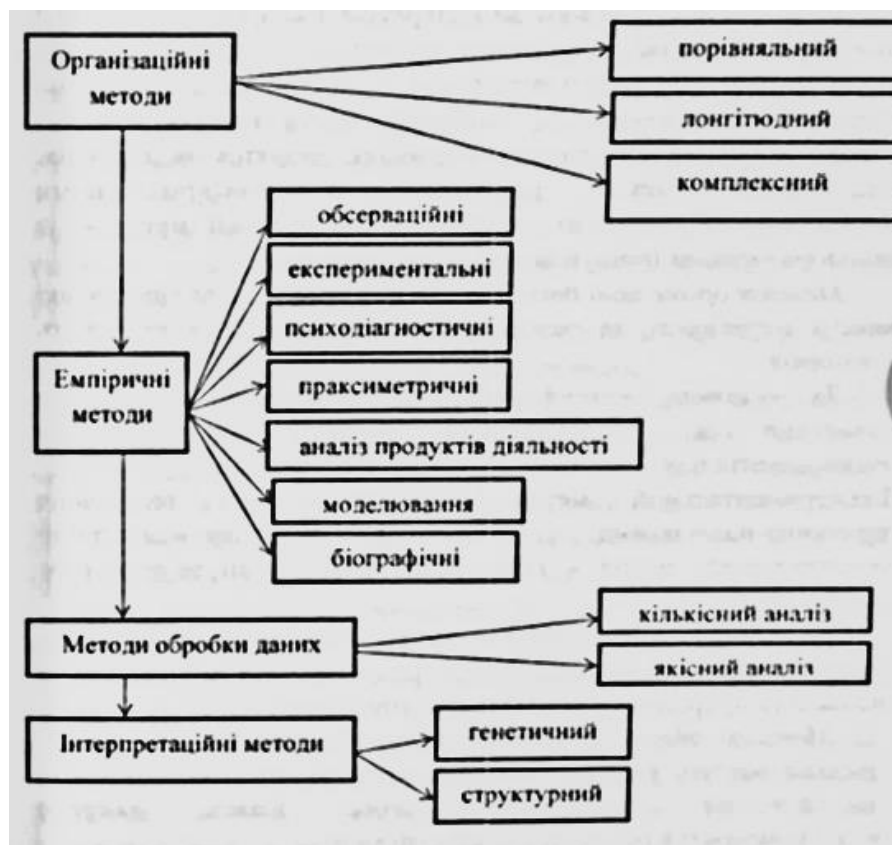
Організаційні методи

порівняльний

лонгітюдний

комплексний

обсерваційні

експериментальні

психодіагностичні

Емпіричні методи

праксиметричні

аналіз продуктів діяльності

моделювання

біографічні

Методи обробки даних

кількісний аналіз

якісний аналіз

Інтерпретаційні методи

генетичний

структурний